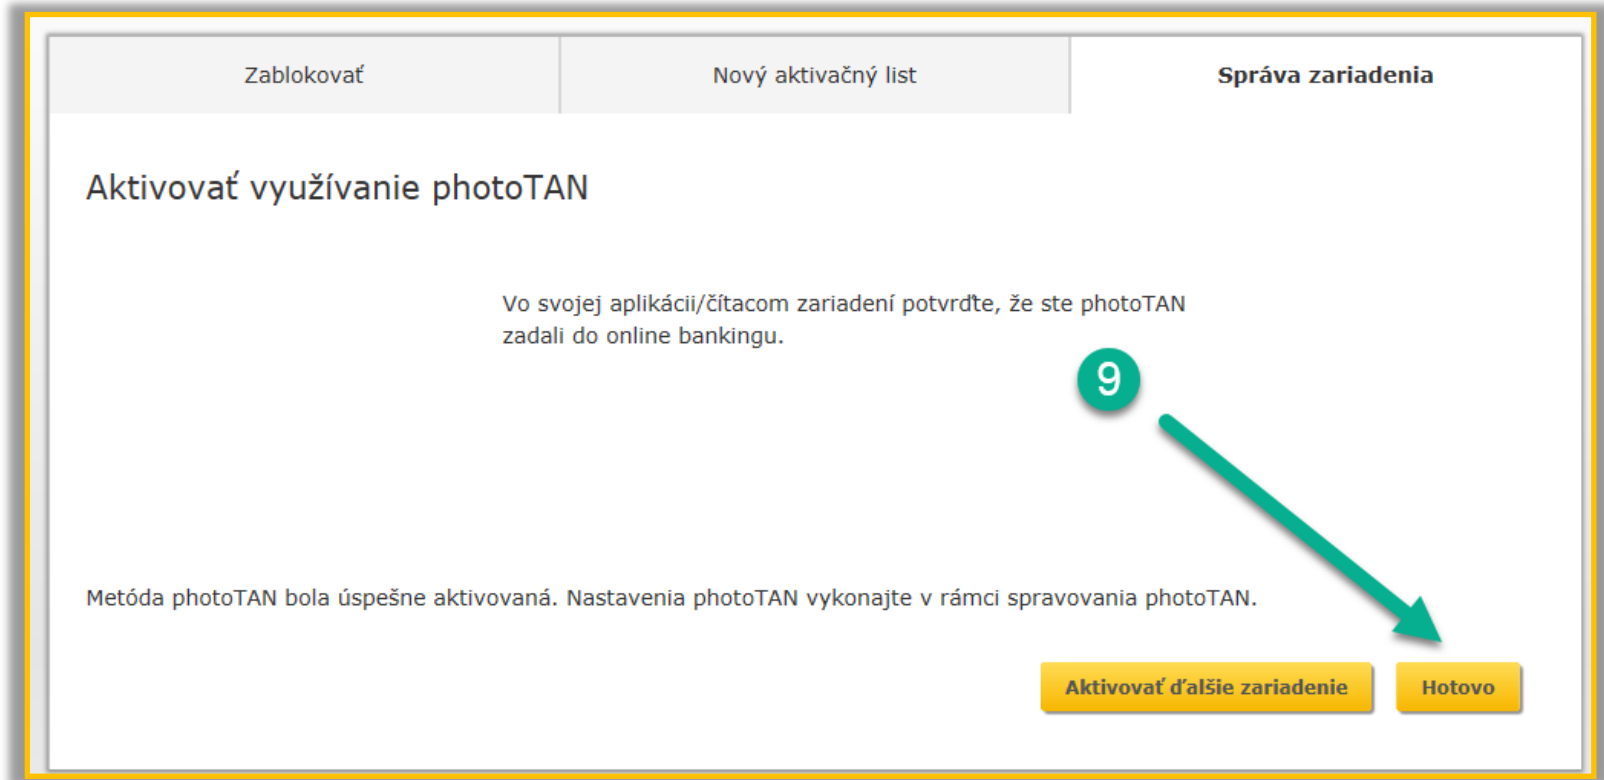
Zablokovať | Nový aktivačný list | Správa zariadenia

Aktivovať využívanie photoTAN

Vo svojej aplikácii/čítacom zariadení potvrďte, že ste photoTAN zadali do online bankingu.

9

Metóda photoTAN bola úspešne aktivovaná. Nastavenia photoTAN vykonajte v rámci spravovania photoTAN.

Aktivovať ďalšie zariadenie

Hotovo